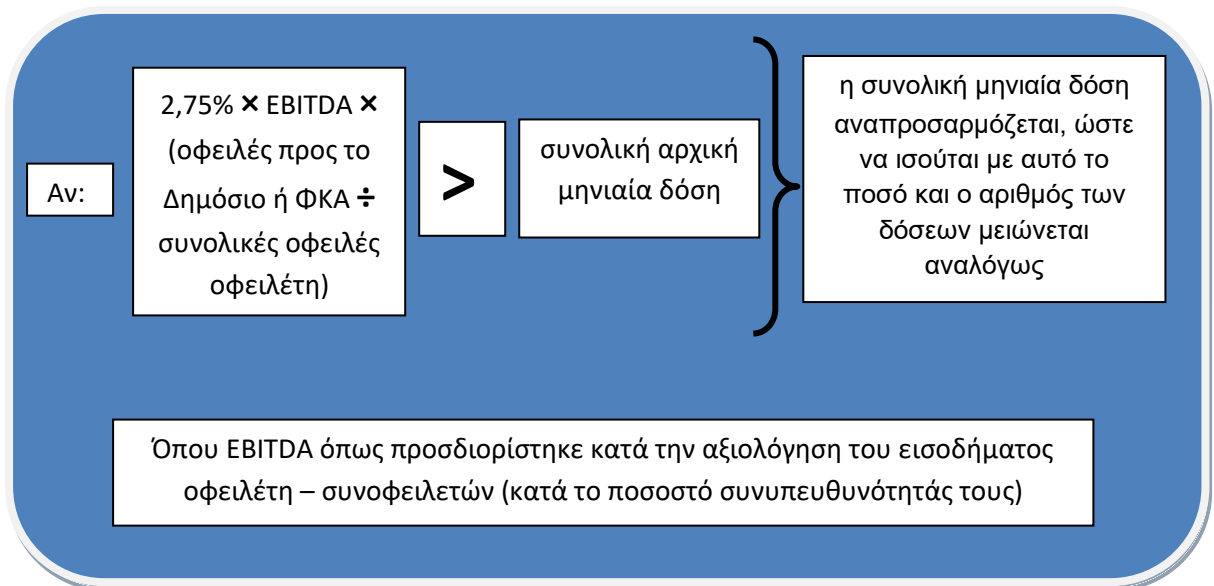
Αν:

2,75% × EBITDA × (οφειλές προς το Δημόσιο ή ΦΚΑ ÷ συνολικές οφειλές οφειλέτη)

>

συνολική αρχική μηνιαία δόση

η συνολική μηνιαία δόση αναπροσαρμόζεται, ώστε να ισούται με αυτό το ποσό και ο αριθμός των δόσεων μειώνεται αναλόγως

Όπου EBITDA όπως προσδιορίστηκε κατά την αξιολόγηση του εισοδήματος οφειλέτη – συνοφειλετών (κατά το ποσοστό συνυπευθυνότητάς τους)